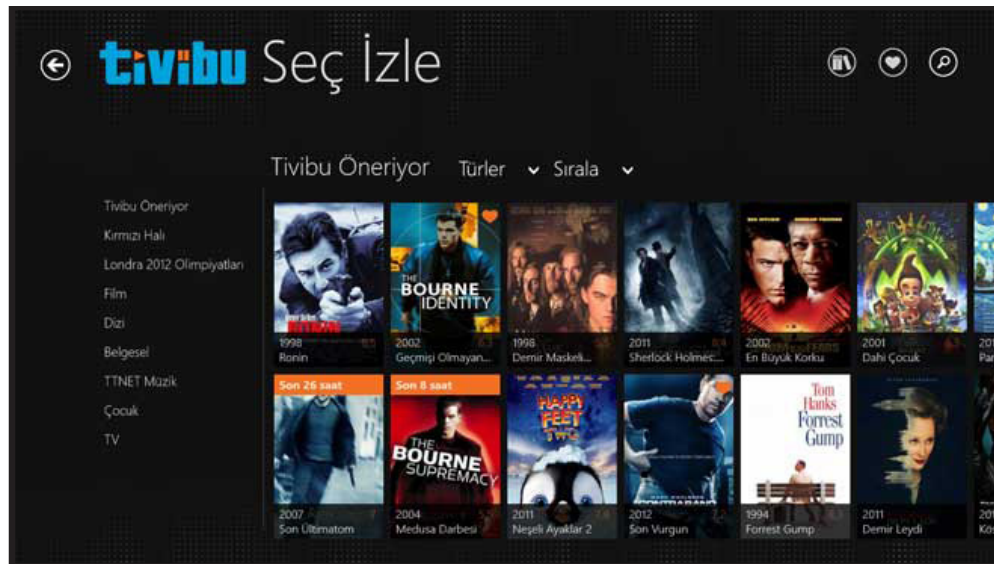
tivibu Seç İzle

Tivibu Öneriyor Türler Sırala

Tivibu Öneriyor
Kırmızı Halı
Londra 2012 Olimpiyatları
Film
Dizi
Belgesel
TTNET Müzik
Çocuk
TV

RONIN
1998
Ronin

THE BOURNE IDENTITY
2002
Geçmişi Olmayan...

1998
Demir Maskeli...

2011
Sherlock Holmes:...

2002
En Büyük Korku

2001
Dahi Çocuk

20
Pa

Son 26 saat
2007
Son Ültimatom

Son 8 saat
THE BOURNE SUPREMACY
2004
Medusa Darbesi

HAPPY FEET TWO
2011
Neşeli Ayaklar 2

2012
Son Vurgun

Tom Hanks
Forrest Gump
1994
Forrest Gump

2011
Demir Leydi

20
Kö